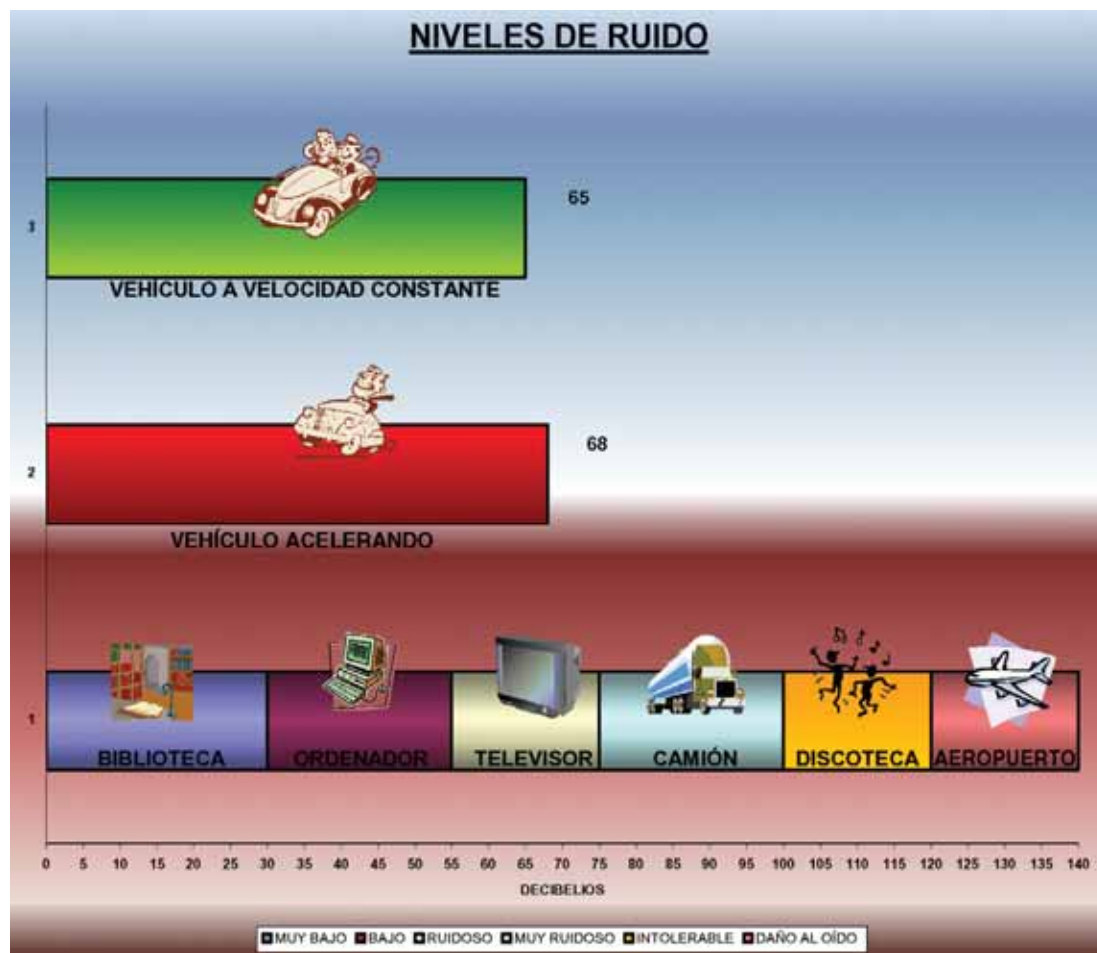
NIVELES DE RUIDO

3

65

VEHÍCULO A VELOCIDAD CONSTANTE

2

68

VEHÍCULO ACELERANDO

1

BIBLIOTECA ORDENADOR TELEVISOR CAMIÓN DISCOTECA AEROPUERTO

0 5 10 15 20 25 30 35 40 45 50 55 60 65 70 75 80 85 90 95 100 105 110 115 120 125 130 135 140

DECIBELIOS

MUY BAJO BAJO RUIDOSO MUY RUIDOSO INTOLERABLE DAÑO AL OÍDO